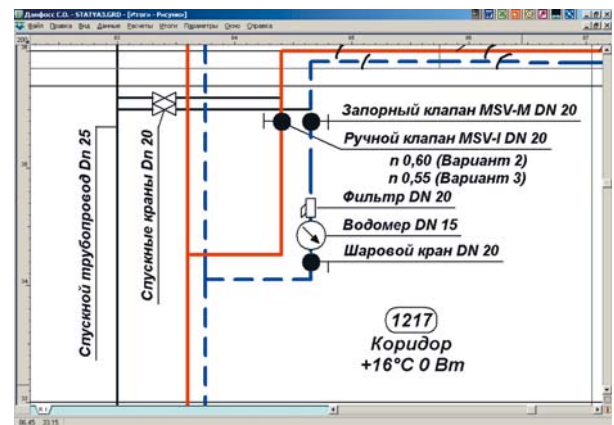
Данфосс C.O. - STATYA3.GRD - [Итоги - Рисунок]

Файл Правка Вид Данные Расчеты Итоги Подрвеберы Окно Справка

Спускной трубопровод Dn 25

Спускные краны Dn 20

Запорный клапан MSV-M DN 20

Ручной клапан MSV-I DN 20

n 0,60 (Вариант 2)

n 0,55 (Вариант 3)

Фильтр DN 20

Водомер DN 15

Шаровой кран DN 20

1217

Коридор

+16°C 0 Вт

86,45 33,15